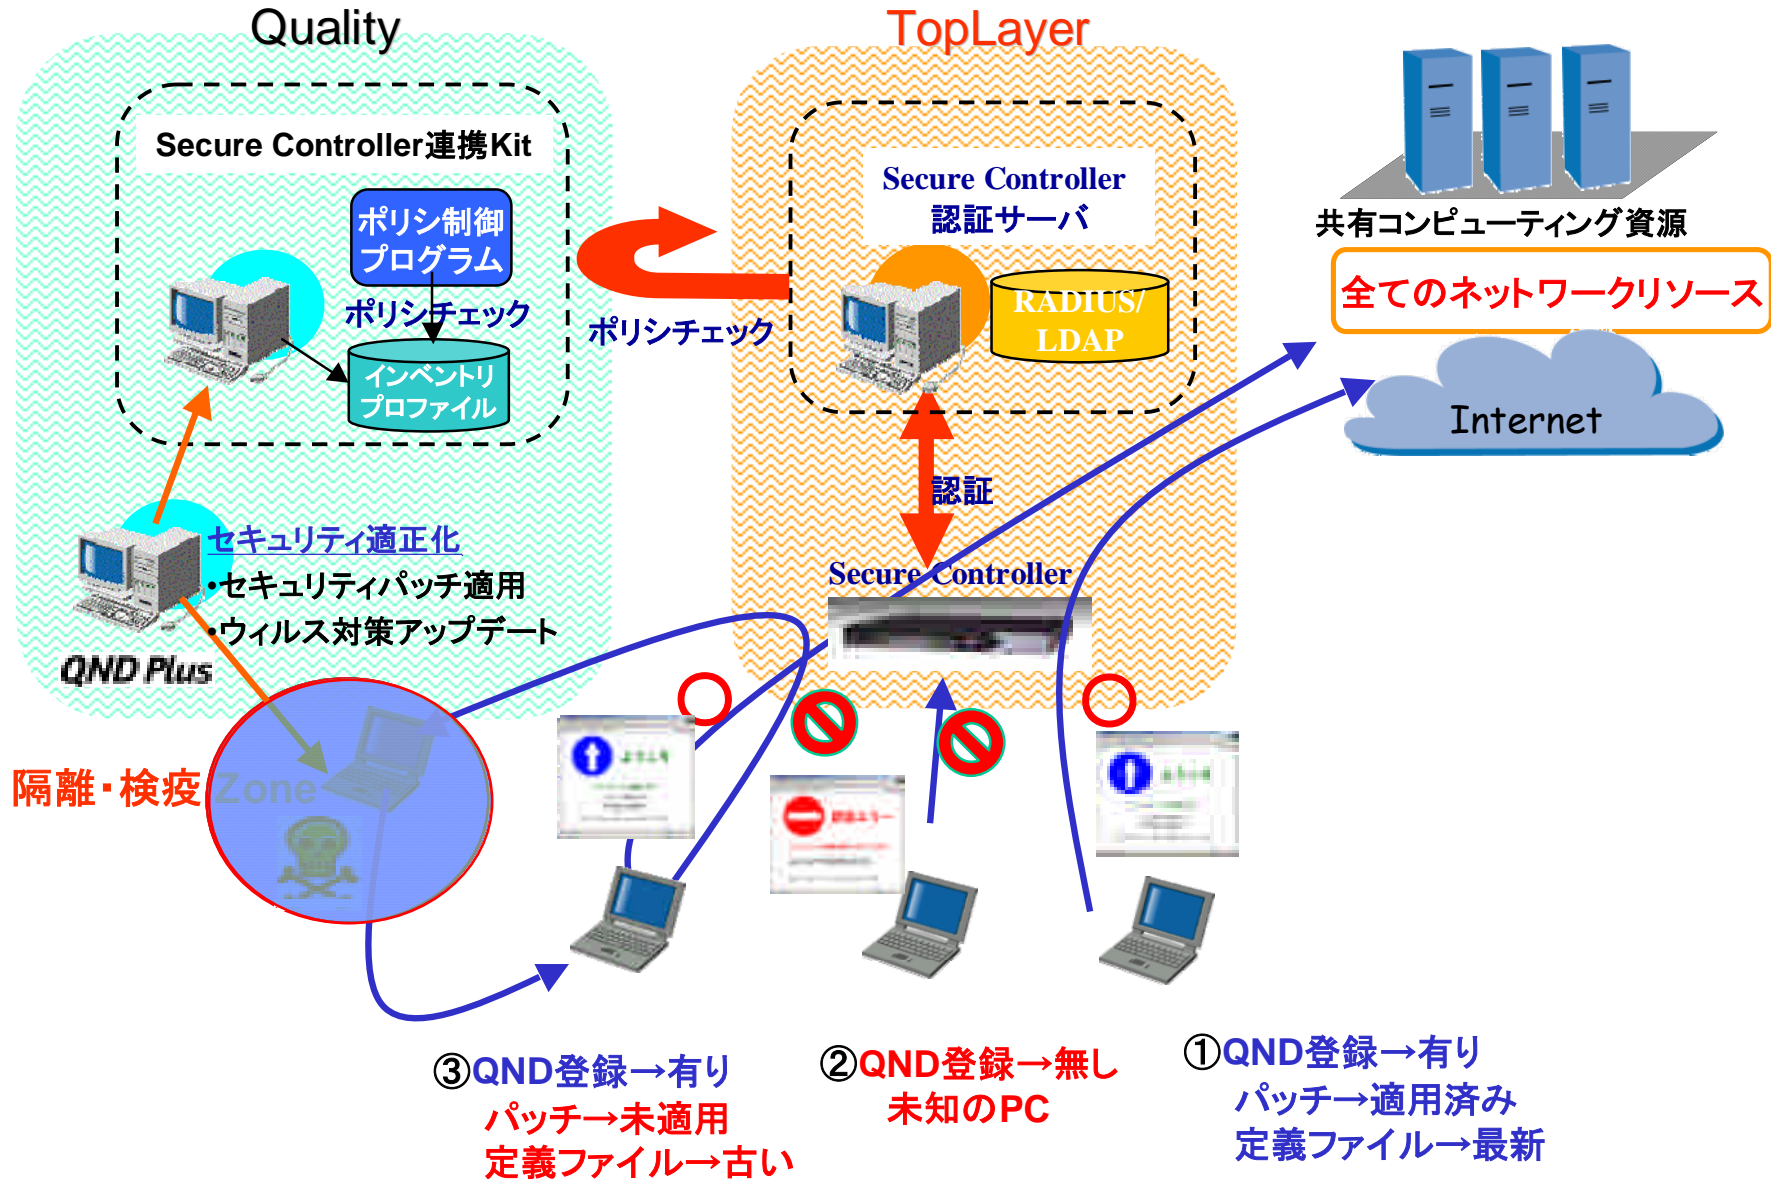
Quality

Secure Controller連携Kit

ポリシ制御プログラム

ポリシチェック

インベントリプロファイル

セキュリティ適正化
•セキュリティパッチ適用
•ウィルス対策アップデート

QND Plus

TopLayer

Secure Controller
認証サーバ

RADIUS/LDAP

ポリシチェック

認証

Secure Controller

共有コンピューティング資源

全てのネットワークリソース

Internet

隔離・検疫Zone

③QND登録→有り
パッチ→未適用
定義ファイル→古い

②QND登録→無し
未知のPC

①QND登録→有り
パッチ→適用済み
定義ファイル→最新